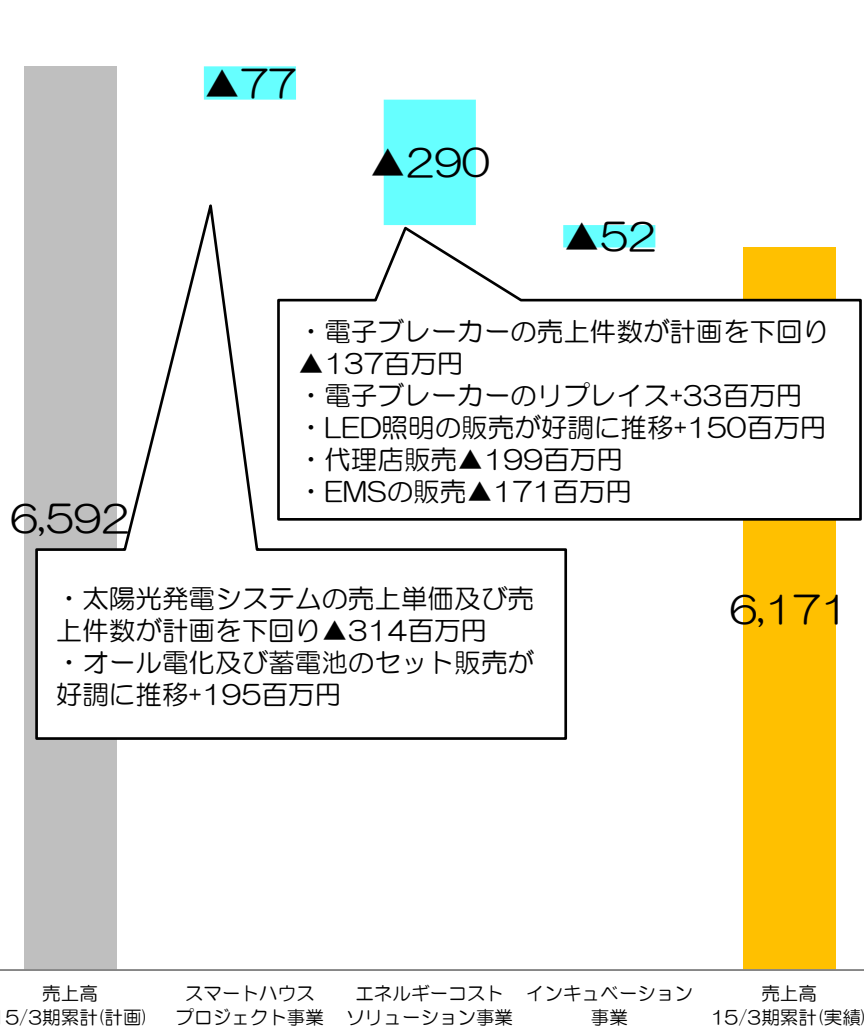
▲77

▲290

▲52

・電子ブレーカーの売上件数が計画を下回り▲137百万円
・電子ブレーカーのリプレイス+33百万円
・LED照明の販売が好調に推移+150百万円
・代理店販売▲199百万円
・EMSの販売▲171百万円

6,592

・太陽光発電システムの売上単価及び売上件数が計画を下回り▲314百万円
・オール電化及び蓄電池のセット販売が好調に推移+195百万円

6,171

| 売上高 5/3期累計(計画) | スマートハウスプロジェクト事業 | エネルギーコストソリューション事業 | インキュベーション事業 | 売上高 15/3期累計(実績) |
|---|---|---|---|---|